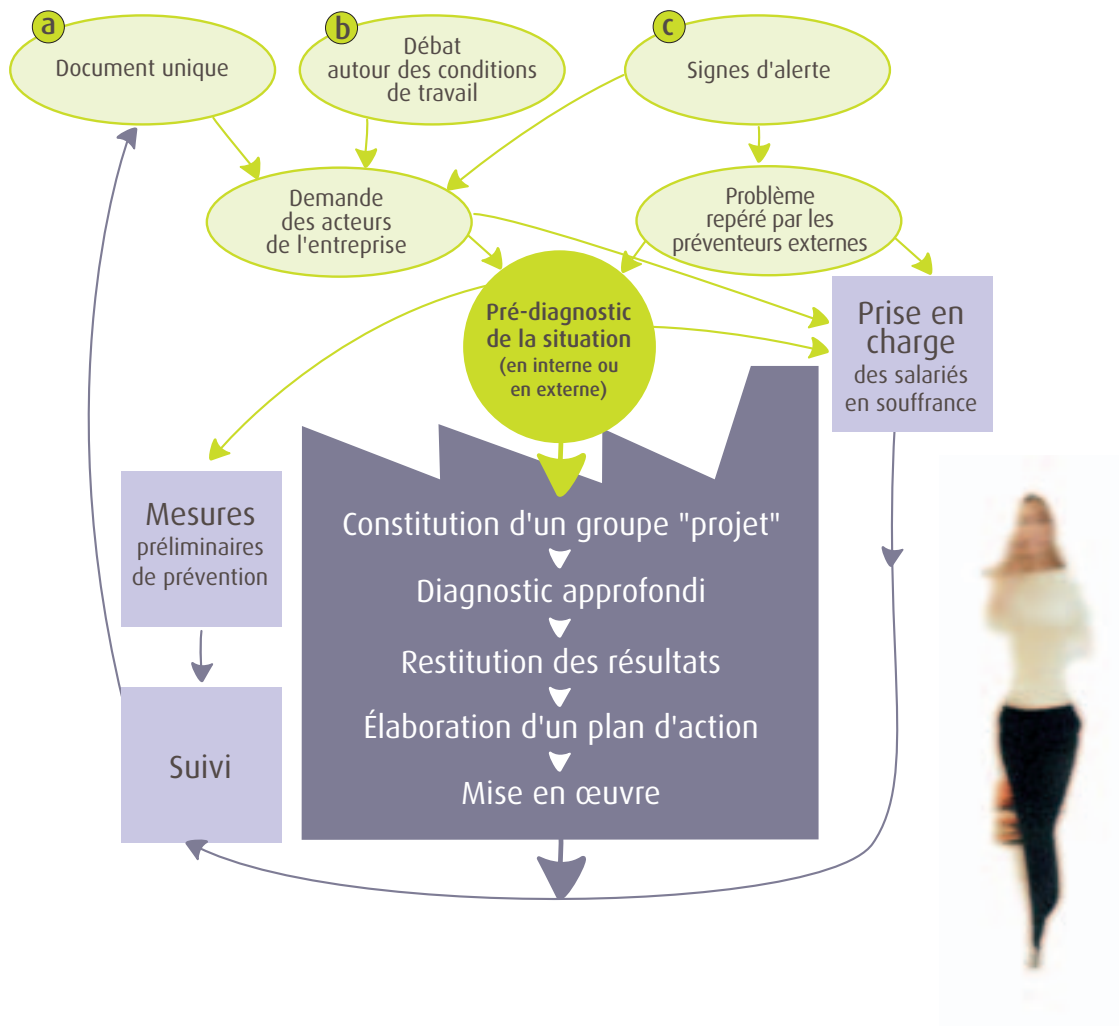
a
Document unique

b
Débat autour des conditions de travail

c
Signes d'alerte

Demande des acteurs de l'entreprise

Problème repéré par les préventeurs externes

Pré-diagnostic de la situation
(en interne ou en externe)

Prise en charge
des salariés en souffrance

Mesures
préliminaires de prévention

Constitution d'un groupe "projet"
Diagnostic approfondi
Restitution des résultats
Élaboration d'un plan d'action
Mise en œuvre

Suivi